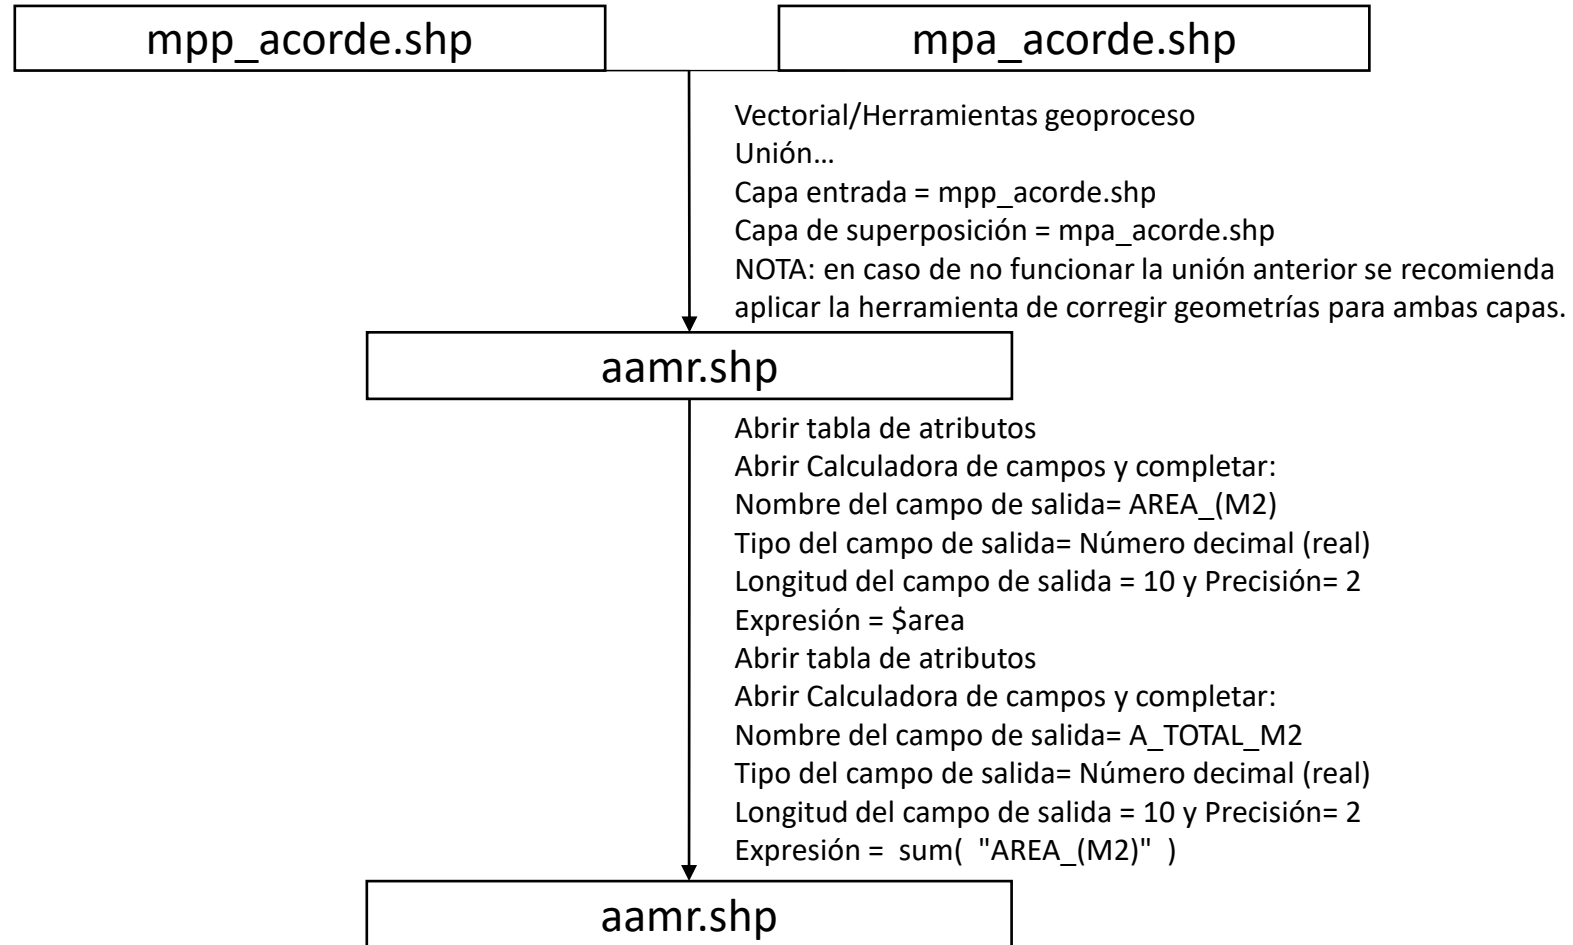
mpp_acorde.shp

mpa_acorde.shp

Vectorial/Herramientas geoproceso
Unión…
Capa entrada = mpp_acorde.shp
Capa de superposición = mpa_acorde.shp
NOTA: en caso de no funcionar la unión anterior se recomienda aplicar la herramienta de corregir geometrías para ambas capas.

aamr.shp

Abrir tabla de atributos
Abrir Calculadora de campos y completar:
Nombre del campo de salida= AREA_(M2)
Tipo del campo de salida= Número decimal (real)
Longitud del campo de salida = 10 y Precisión= 2
Expresión = $area
Abrir tabla de atributos
Abrir Calculadora de campos y completar:
Nombre del campo de salida= A_TOTAL_M2
Tipo del campo de salida= Número decimal (real)
Longitud del campo de salida = 10 y Precisión= 2
Expresión = sum( "AREA_(M2)" )

aamr.shp